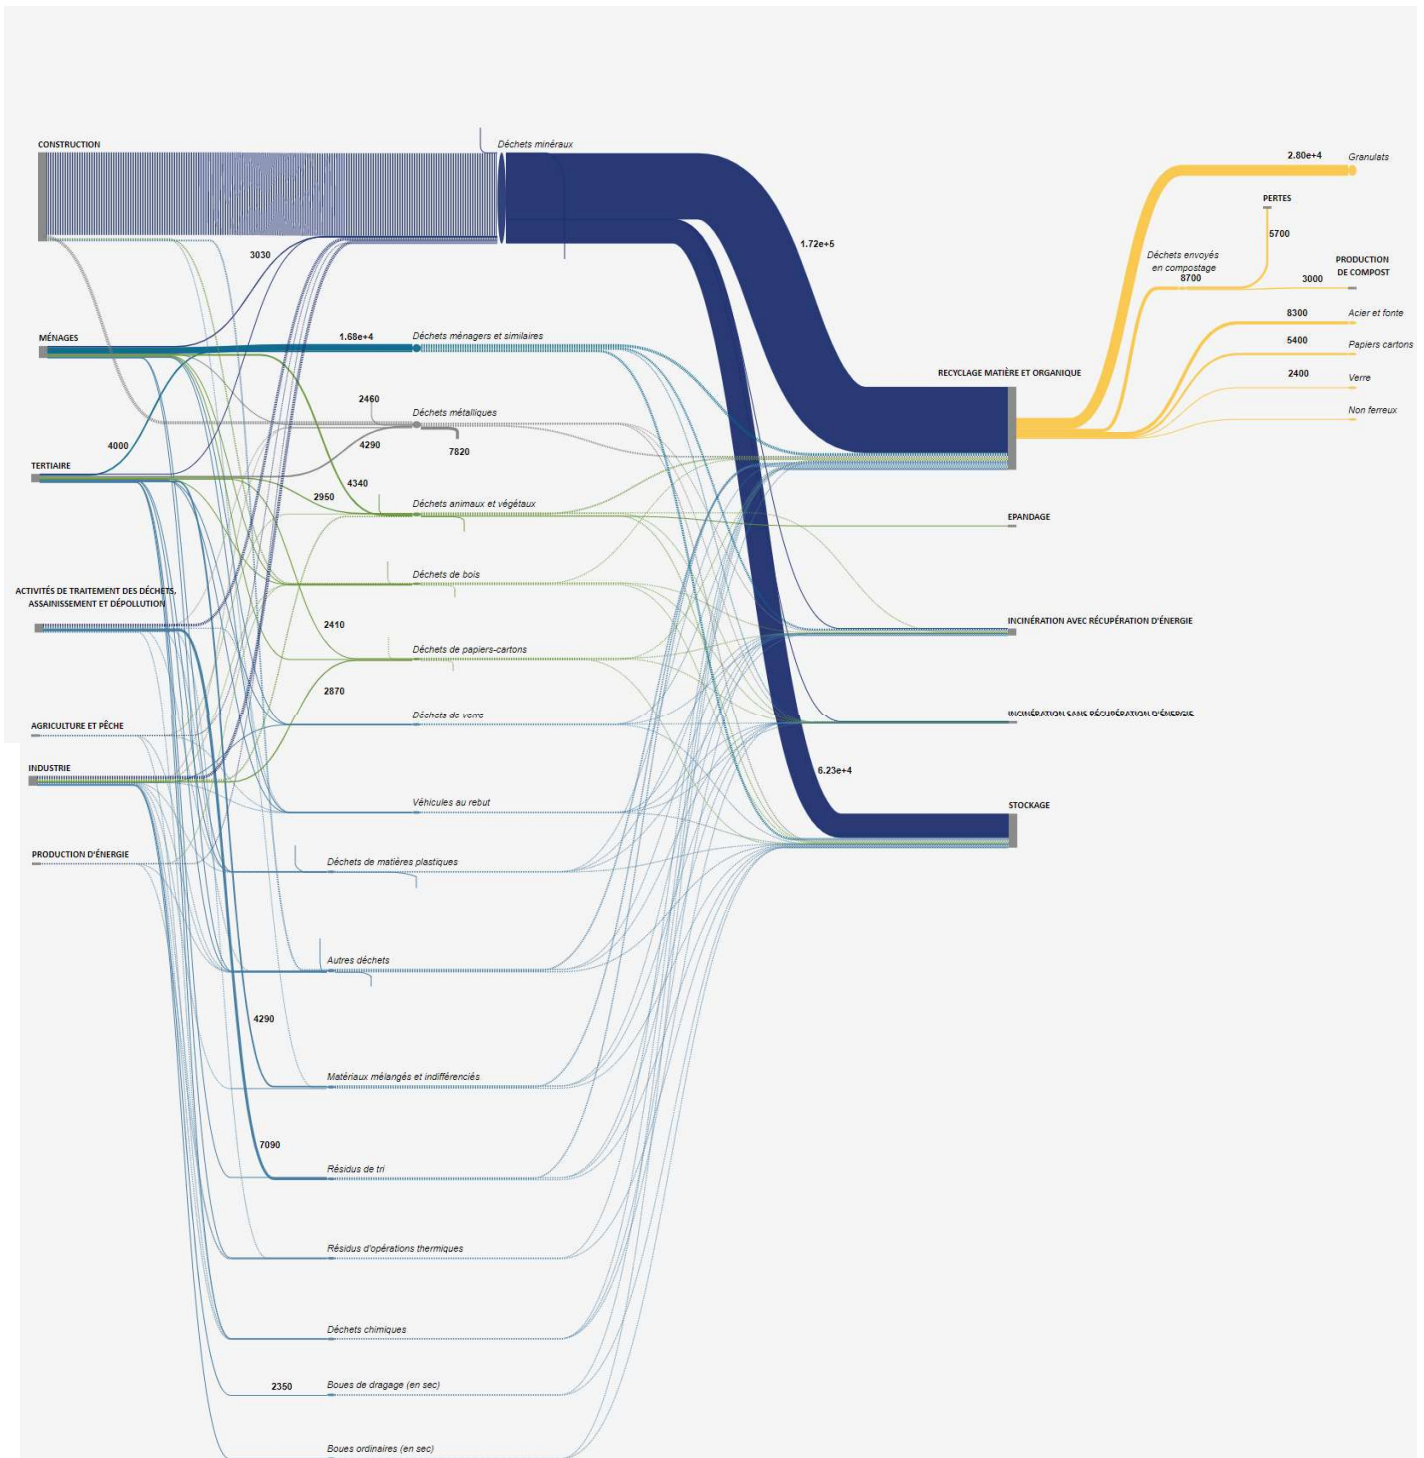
CONSTRUCTION
Déchets minéraux
2.80e+4 Granulats
PERTES
5700
Déchets envoyés en compostage
8700
PRODUCTION DE COMPOST
3000
1.72e+5
3030
8300 Acier et fonte
5400 Papiers cartons
2400 Verre
Non ferreux
MÉNAGES
1.68e+4
Déchets ménagers et similaires
RECYCLAGE MATIÈRE ET ORGANIQUE
2460
Déchets métalliques
4290
7820
4000
TERTIAIRE
4340
2950
Déchets animaux et végétaux
EPANDAGE
Déchets de bois
ACTIVITÉS DE TRAITEMENT DES DÉCHETS, ASSAINISSEMENT ET DÉPOLLUTION
2410
INCINÉRATION AVEC RÉCUPÉRATION D'ÉNERGIE
Déchets de papiers-cartons
2870
Déchets de verre
INCINÉRATION SANS RÉCUPÉRATION D'ÉNERGIE
AGRICULTURE ET PÊCHE
INDUSTRIE
6.23e+4
Véhicules au rebut
STOCKAGE
PRODUCTION D'ÉNERGIE
Déchets de matières plastiques
Autres déchets
4290
Matériaux mélangés et indifférenciés
7090
Résidus de tri
Résidus d'opérations thermiques
Déchets chimiques
2350
Boues de dragage (en sec)
Boues ordinaires (en sec)